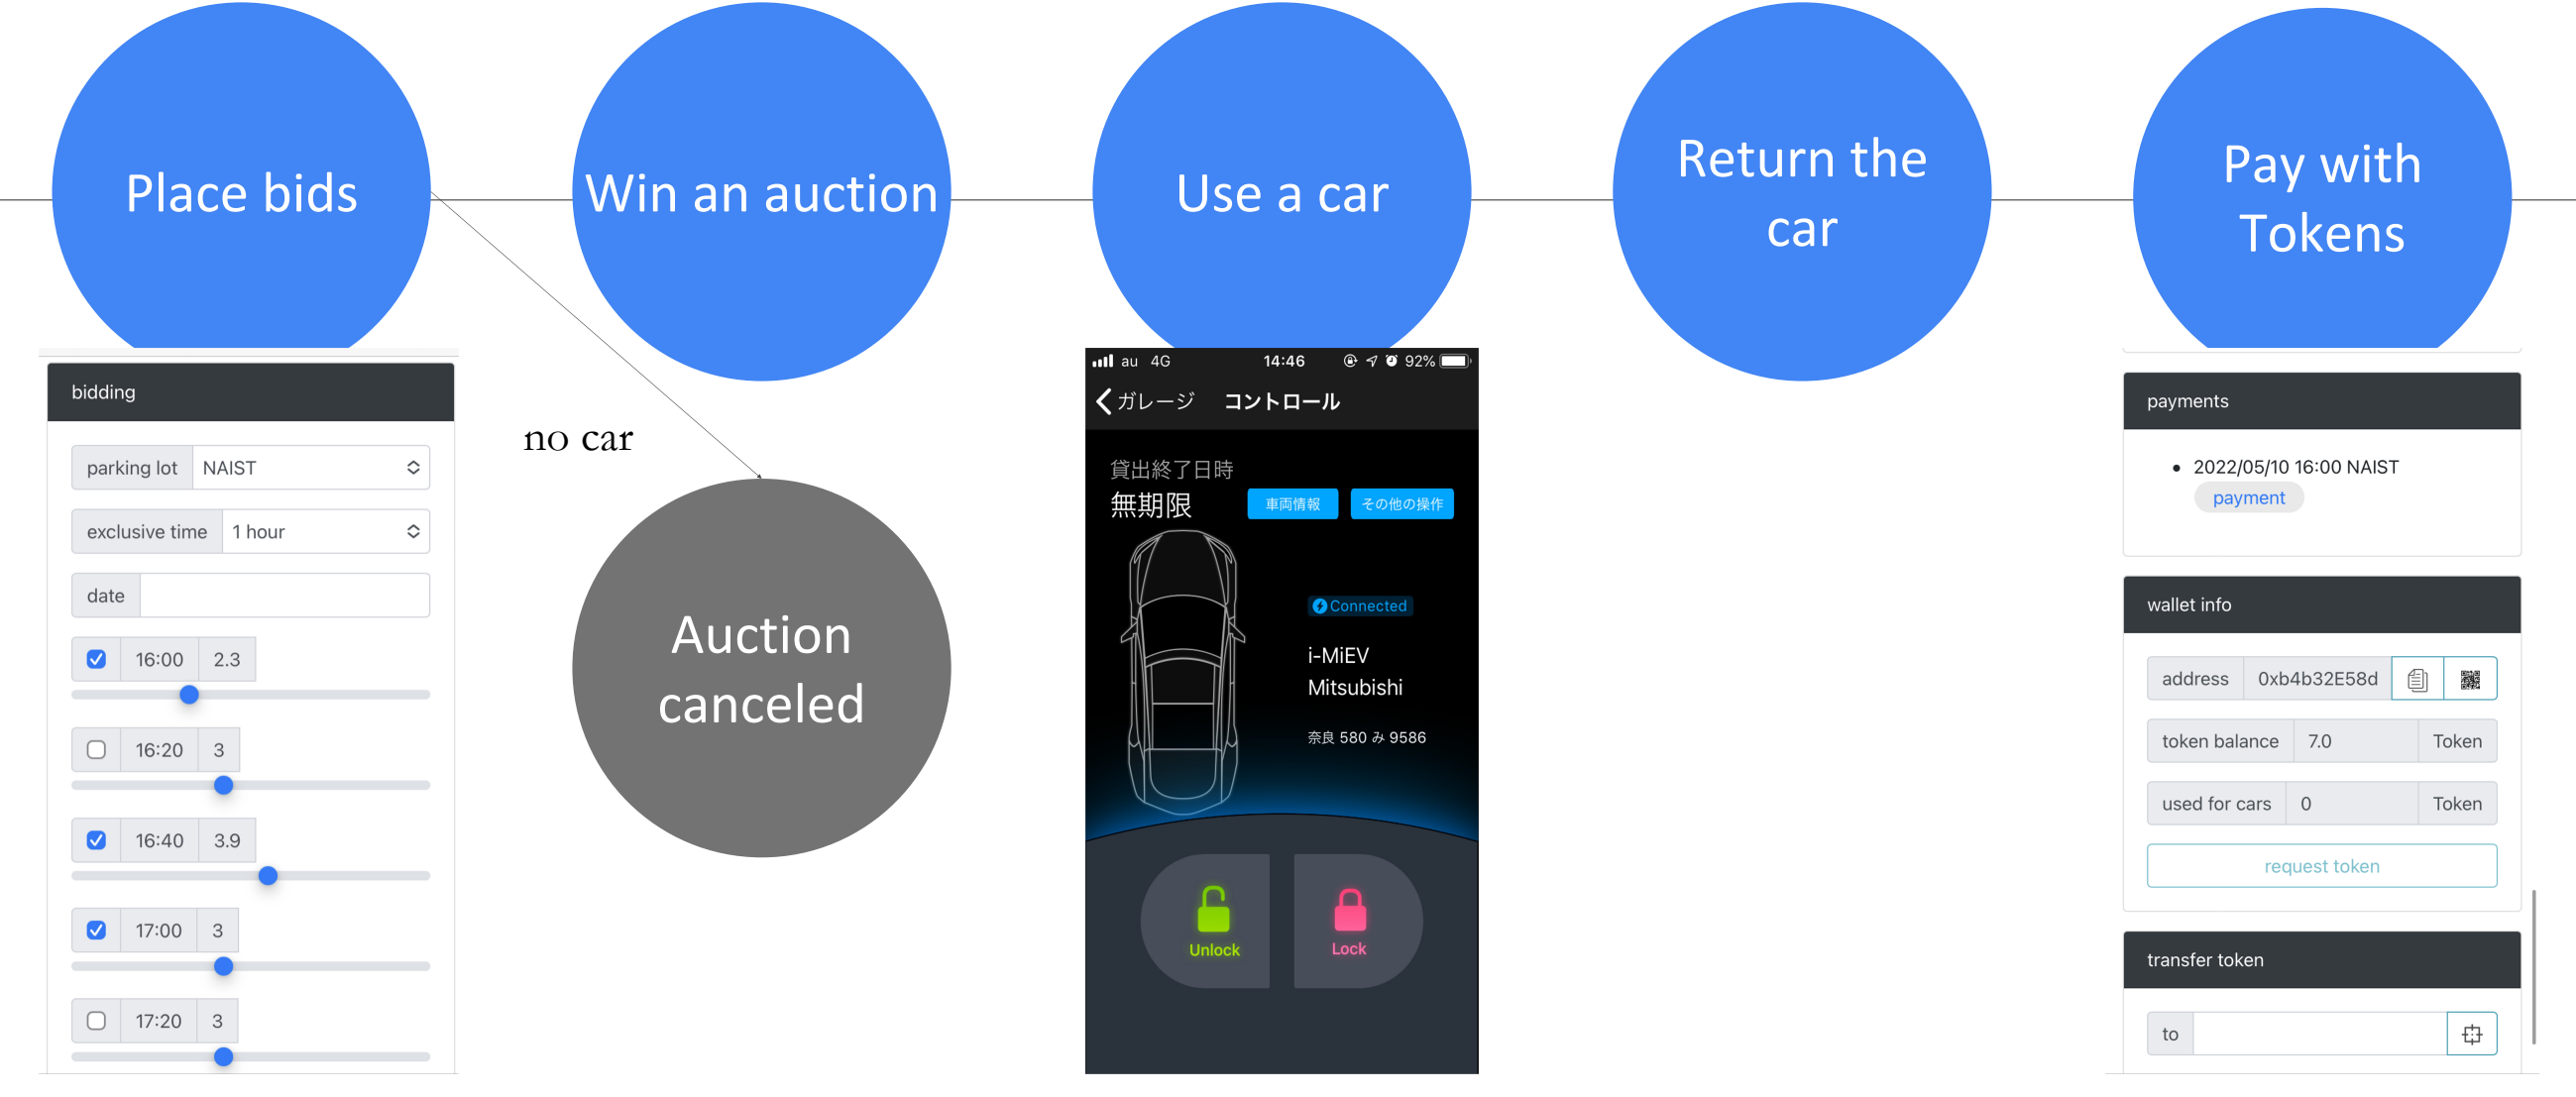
Place bids

Win an auction

Use a car

Return the car

Pay with Tokens

no car

Auction canceled

bidding

parking lot NAIST

exclusive time 1 hour

date

16:00 2.3

16:20 3

16:40 3.9

17:00 3

17:20 3

au 4G 14:46 92%

ガレージ コントロール

貸出終了日時

無期限

車両情報 その他の操作

Connected

i-MiEV
Mitsubishi

奈良 580 み 9586

Unlock Lock

payments

• 2022/05/10 16:00 NAIST
payment

wallet info

address 0xb4b32E58d

token balance 7.0 Token

used for cars 0 Token

request token

transfer token

to